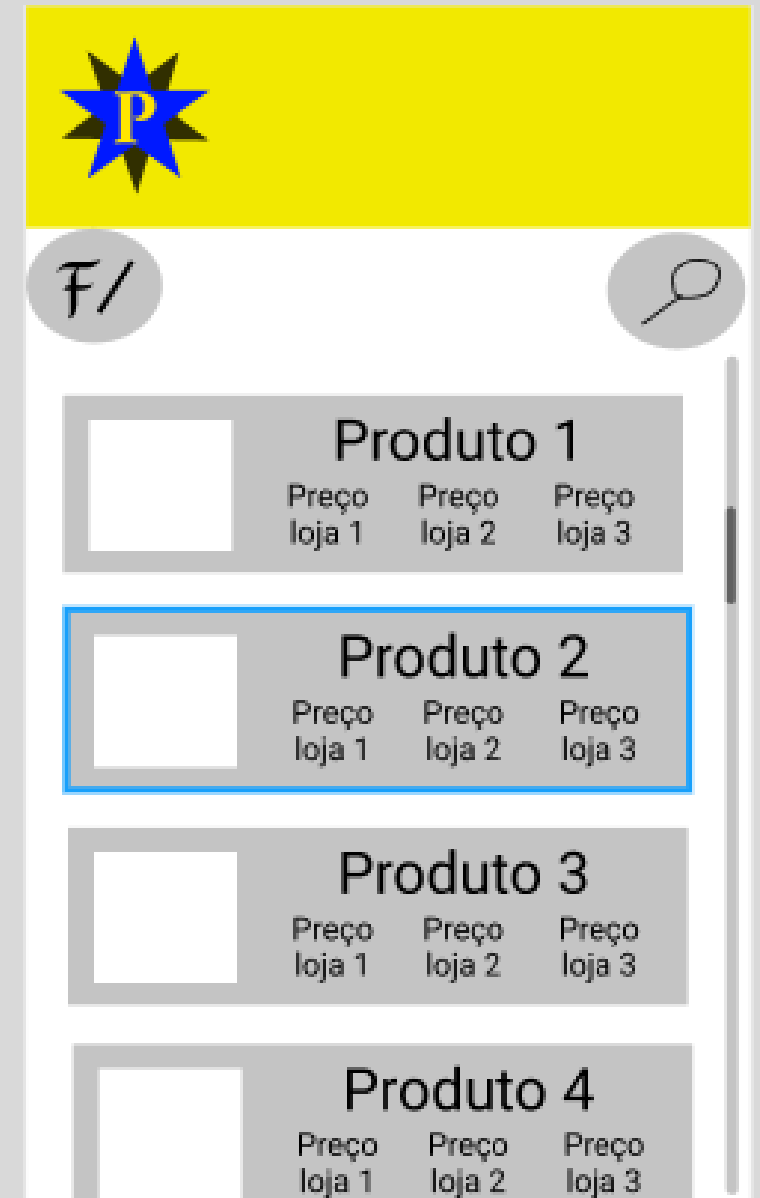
P

F/

Produto 1
Preço loja 1
Preço loja 2
Preço loja 3

Produto 2
Preço loja 1
Preço loja 2
Preço loja 3

Produto 3
Preço loja 1
Preço loja 2
Preço loja 3

Produto 4
Preço loja 1
Preço loja 2
Preço loja 3